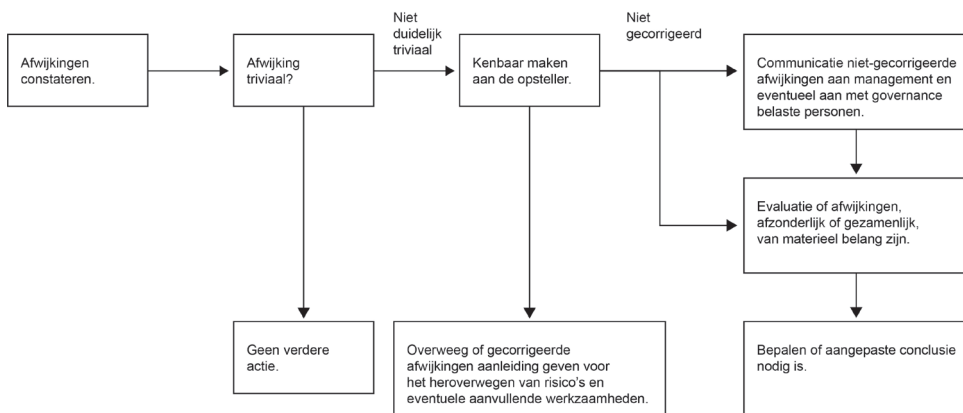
Afwijkingen constateren.

Afwijking triviaal?

Niet duidelijk triviaal

Kenbaar maken aan de opsteller.

Niet gecorrigeerd

Communicatie niet-gecorrigeerde afwijkingen aan management en eventueel aan met governance belaste personen.

Evaluatie of afwijkingen, afzonderlijk of gezamenlijk, van materieel belang zijn.

Geen verdere actie.

Overweeg of gecorrigeerde afwijkingen aanleiding geven voor het heroverwegen van risico's en eventuele aanvullende werkzaamheden.

Bepalen of aangepaste conclusie nodig is.